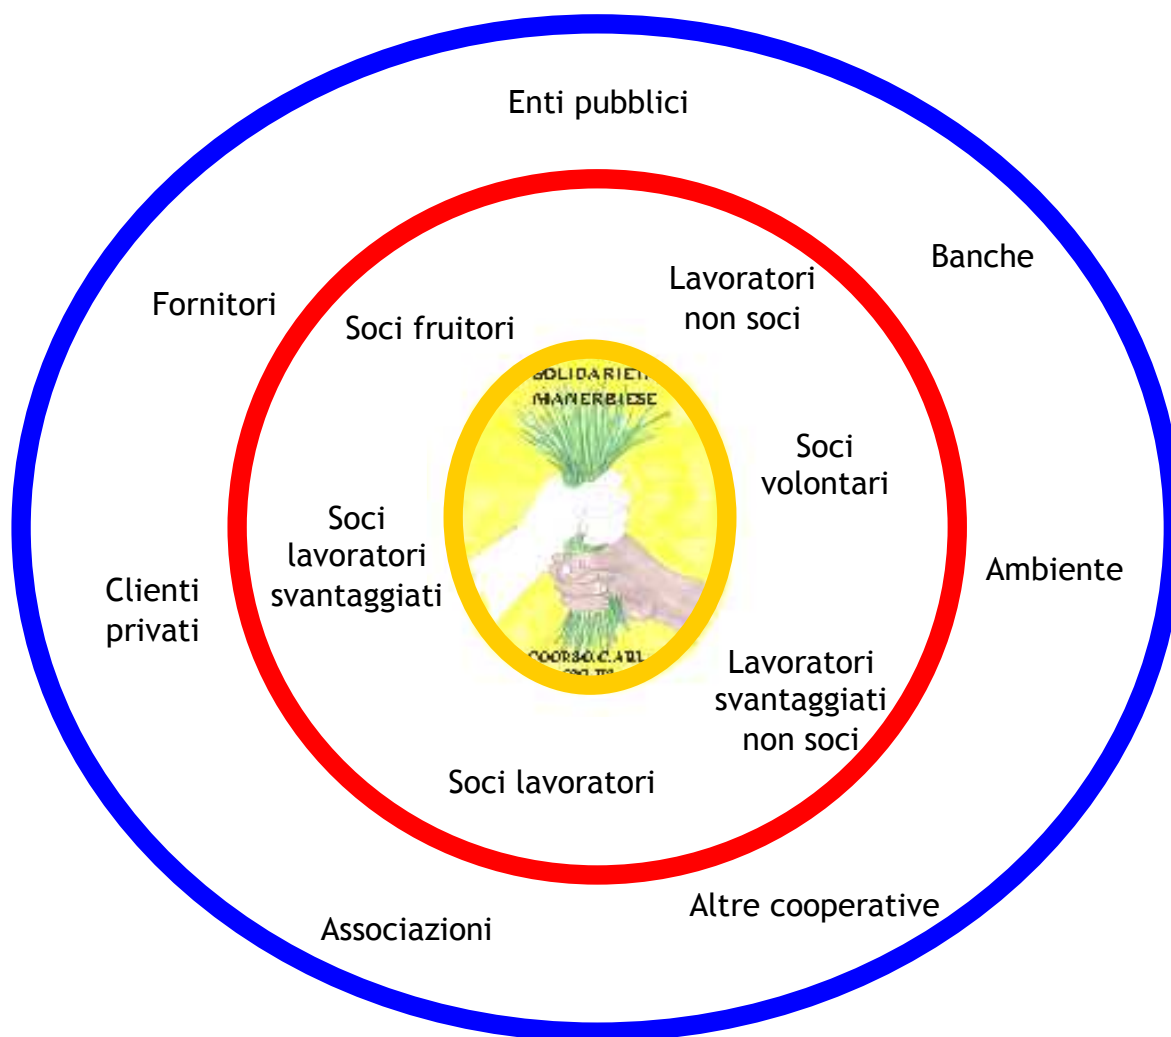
Enti pubblici

Banche

Fornitori

Soci fruitori

Lavoratori non soci

SOLIDARIETÀ MANERBIESE

Soci volontari

Soci lavoratori svantaggiati

Clienti privati

Ambiente

COOP.SO.C.A.R.L. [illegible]

Lavoratori svantaggiati non soci

Soci lavoratori

Altre cooperative

Associazioni